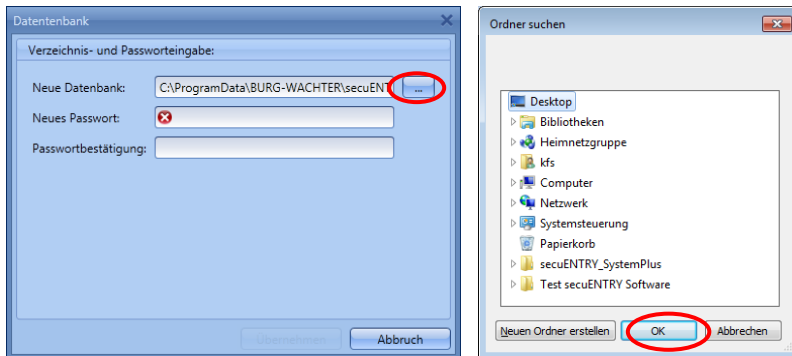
Datenbank

Verzeichnis- und Passworteingabe:

Neue Datenbank: C:\ProgramData\BURG-WACHTER\secuENT ...

Neues Passwort:

Passwortbestätigung:

Übernehmen Abbruch

Ordner suchen

Desktop
Bibliotheken
Heimnetzgruppe
kfs
Computer
Netzwerk
Systemsteuerung
Papierkorb
secuENTRY_SystemPlus
Test secuENTRY Software

Neuen Ordner erstellen OK Abbrechen